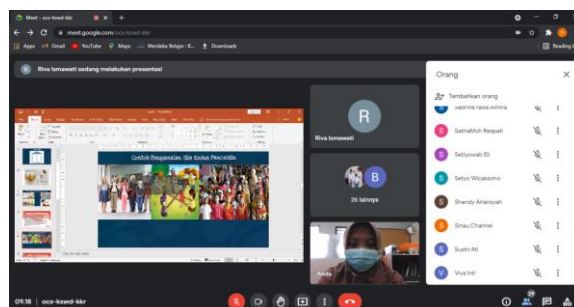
Meet - ocs-kawd-kkr
meet.google.com/ocs-kawd-kkr
Apps Gmail YouTube Maps Merdeka Belajar - K... Downloads
Reading list

Riva Ismawati sedang melakukan presentasi

Contoh Pengamalan Sila Ketiga Pancasila

R
Riva Ismawati

B
26 lainnya

Anda

Orang
Tambahkan orang
Sabrina rasia nimmi
SetiaMoh Respati
Setiyowati Bi
Setyo Wicaksono
Shendy Ariansyah
Sinau Channel
Sustri Ati
Viva Inti

09.18 | ocs-kawd-kkr
28